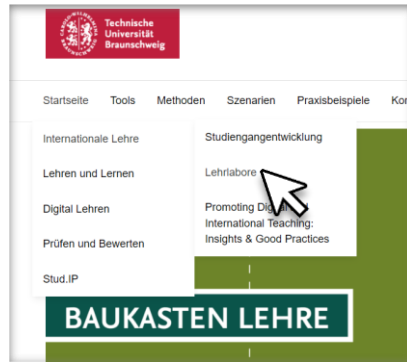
Technische Universität Braunschweig

Startseite Tools Methoden Szenarien Praxisbeispiele Ko

Internationale Lehre
Lehren und Lernen
Digital Lehren
Prüfen und Bewerten
Stud.IP

Studiengangentwicklung
Lehrlabore
Promoting Di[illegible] International Teaching: Insights & Good Practices

BAUKASTEN LEHRE